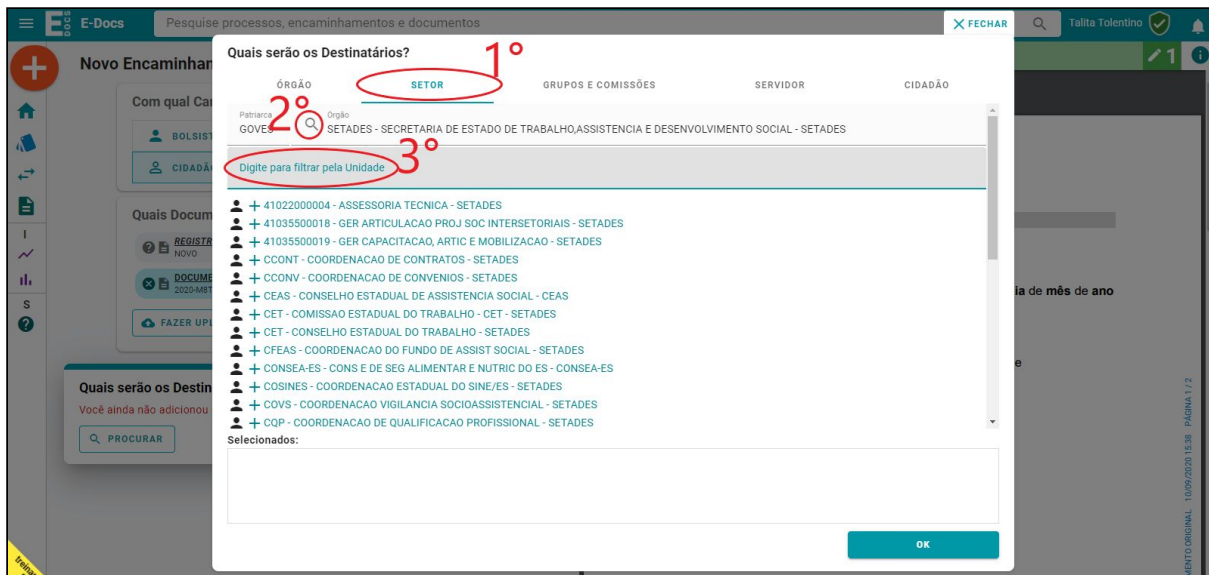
E-Docs
Pesquise processos, encaminhamentos e documentos
FECHAR
Talita Tolentino
Novo Encaminhan
Com qual Ca
BOLSIST
CIDADÃ
Quais Docum
REGISTR
NOVO
DOCUME
2020-M8T
FAZER UPL
Quais serão os Destin
Você ainda não adicionou
PROCURAR
Quais serão os Destinatários?
1°
ÓRGÃO
SETOR
GRUPOS E COMISSÕES
SERVIDOR
CIDADÃO
Patriarca
GOVES
2°
Orgão
SETADES - SECRETARIA DE ESTADO DE TRABALHO,ASSISTENCIA E DESENVOLVIMENTO SOCIAL - SETADES
3°
Digite para filtrar pela Unidade
41022000004 - ASSESSORIA TECNICA - SETADES
41035500018 - GER ARTICULACAO PROJ SOC INTERSETORIAIS - SETADES
41035500019 - GER CAPACITACAO, ARTIC E MOBILIZACAO - SETADES
CCONT - COORDENACAO DE CONTRATOS - SETADES
CCONV - COORDENACAO DE CONVENIOS - SETADES
CEAS - CONSELHO ESTADUAL DE ASSISTENCIA SOCIAL - CEAS
CET - COMISSAO ESTADUAL DO TRABALHO - CET - SETADES
CET - CONSELHO ESTADUAL DO TRABALHO - SETADES
CFEAS - COORDENACAO DO FUNDO DE ASSIST SOCIAL - SETADES
CONSEA-ES - CONS E DE SEG ALIMENTAR E NUTRIC DO ES - CONSEA-ES
COSINES - COORDENACAO ESTADUAL DO SINE/ES - SETADES
COVS - COORDENACAO VIGILANCIA SOCIOASSISTENCIAL - SETADES
CQP - COORDENACAO DE QUALIFICACAO PROFISSIONAL - SETADES
Selecionados:
OK
ia de mês de ano
e
MENTO ORIGINAL 10/09/2020 15:38 PÁGINA 1 / 2